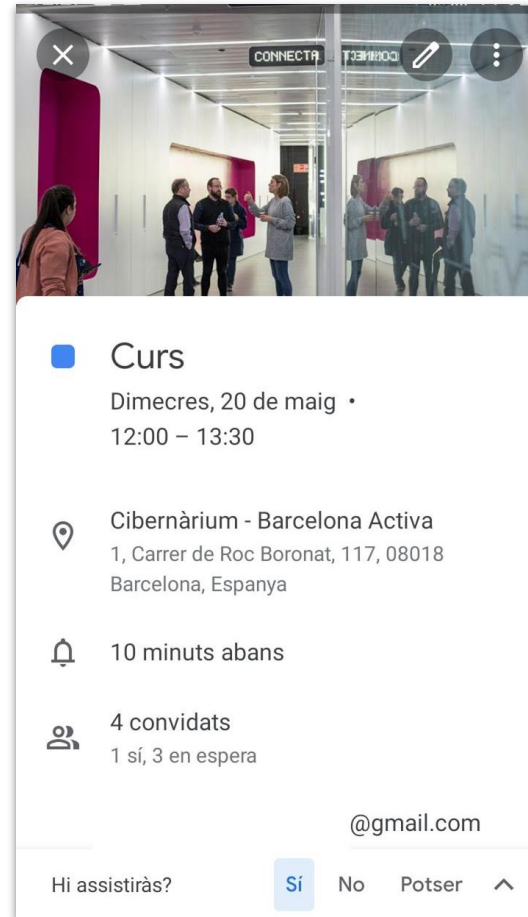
CONNECTA

Curs

Dimecres, 20 de maig •
12:00 – 13:30

Cibernàrium - Barcelona Activa
1, Carrer de Roc Boronat, 117, 08018 Barcelona, Espanya

10 minuts abans

4 convidats
1 sí, 3 en espera

@gmail.com

Hi assistiràs? Sí No Potser